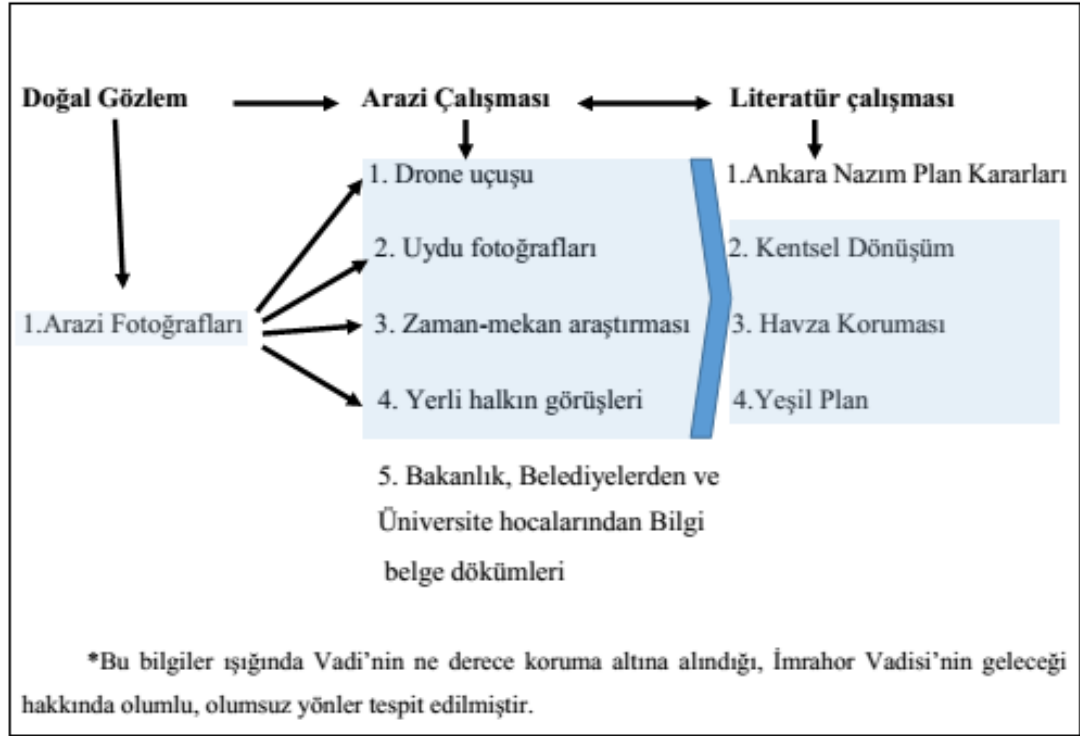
Doğal Gözlem

Arazi Çalışması

Literatür çalışması

1. Drone uçuşu

2. Uydu fotoğrafları

3. Zaman-mekan araştırması

4. Yerli halkın görüşleri

5. Bakanlık, Belediyelerden ve Üniversite hocalarından Bilgi belge dökümleri

1.Ankara Nazım Plan Kararları

2. Kentsel Dönüşüm

3. Havza Koruması

4.Yeşil Plan

1.Arazi Fotoğrafları

*Bu bilgiler ışığında Vadi'nin ne derece koruma altına alındığı, İmrahor Vadisi'nin geleceği hakkında olumlu, olumsuz yönler tespit edilmiştir.